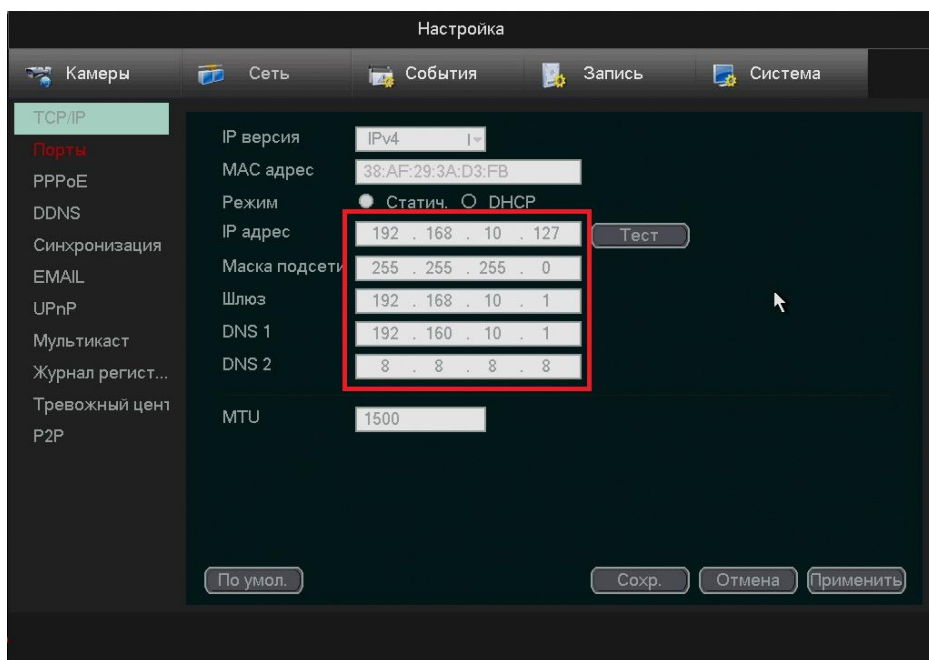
Настройка

Камеры
Сеть
События
Запись
Система

TCP/IP
Порты
PPPoE
DDNS
Синхронизация
EMAIL
UPnP
Мультикаст
Журнал регист...
Тревожный цент
P2P

IP версия IPv4
MAC адрес 38:AF:29:3A:D3:FB
Режим Статич. DHCP
IP адрес 192 . 168 . 10 . 127 Тест
Маска подсети 255 . 255 . 255 . 0
Шлюз 192 . 168 . 10 . 1
DNS 1 192 . 160 . 10 . 1
DNS 2 8 . 8 . 8 . 8

MTU 1500

По умол.
Сохр.
Отмена
Применить